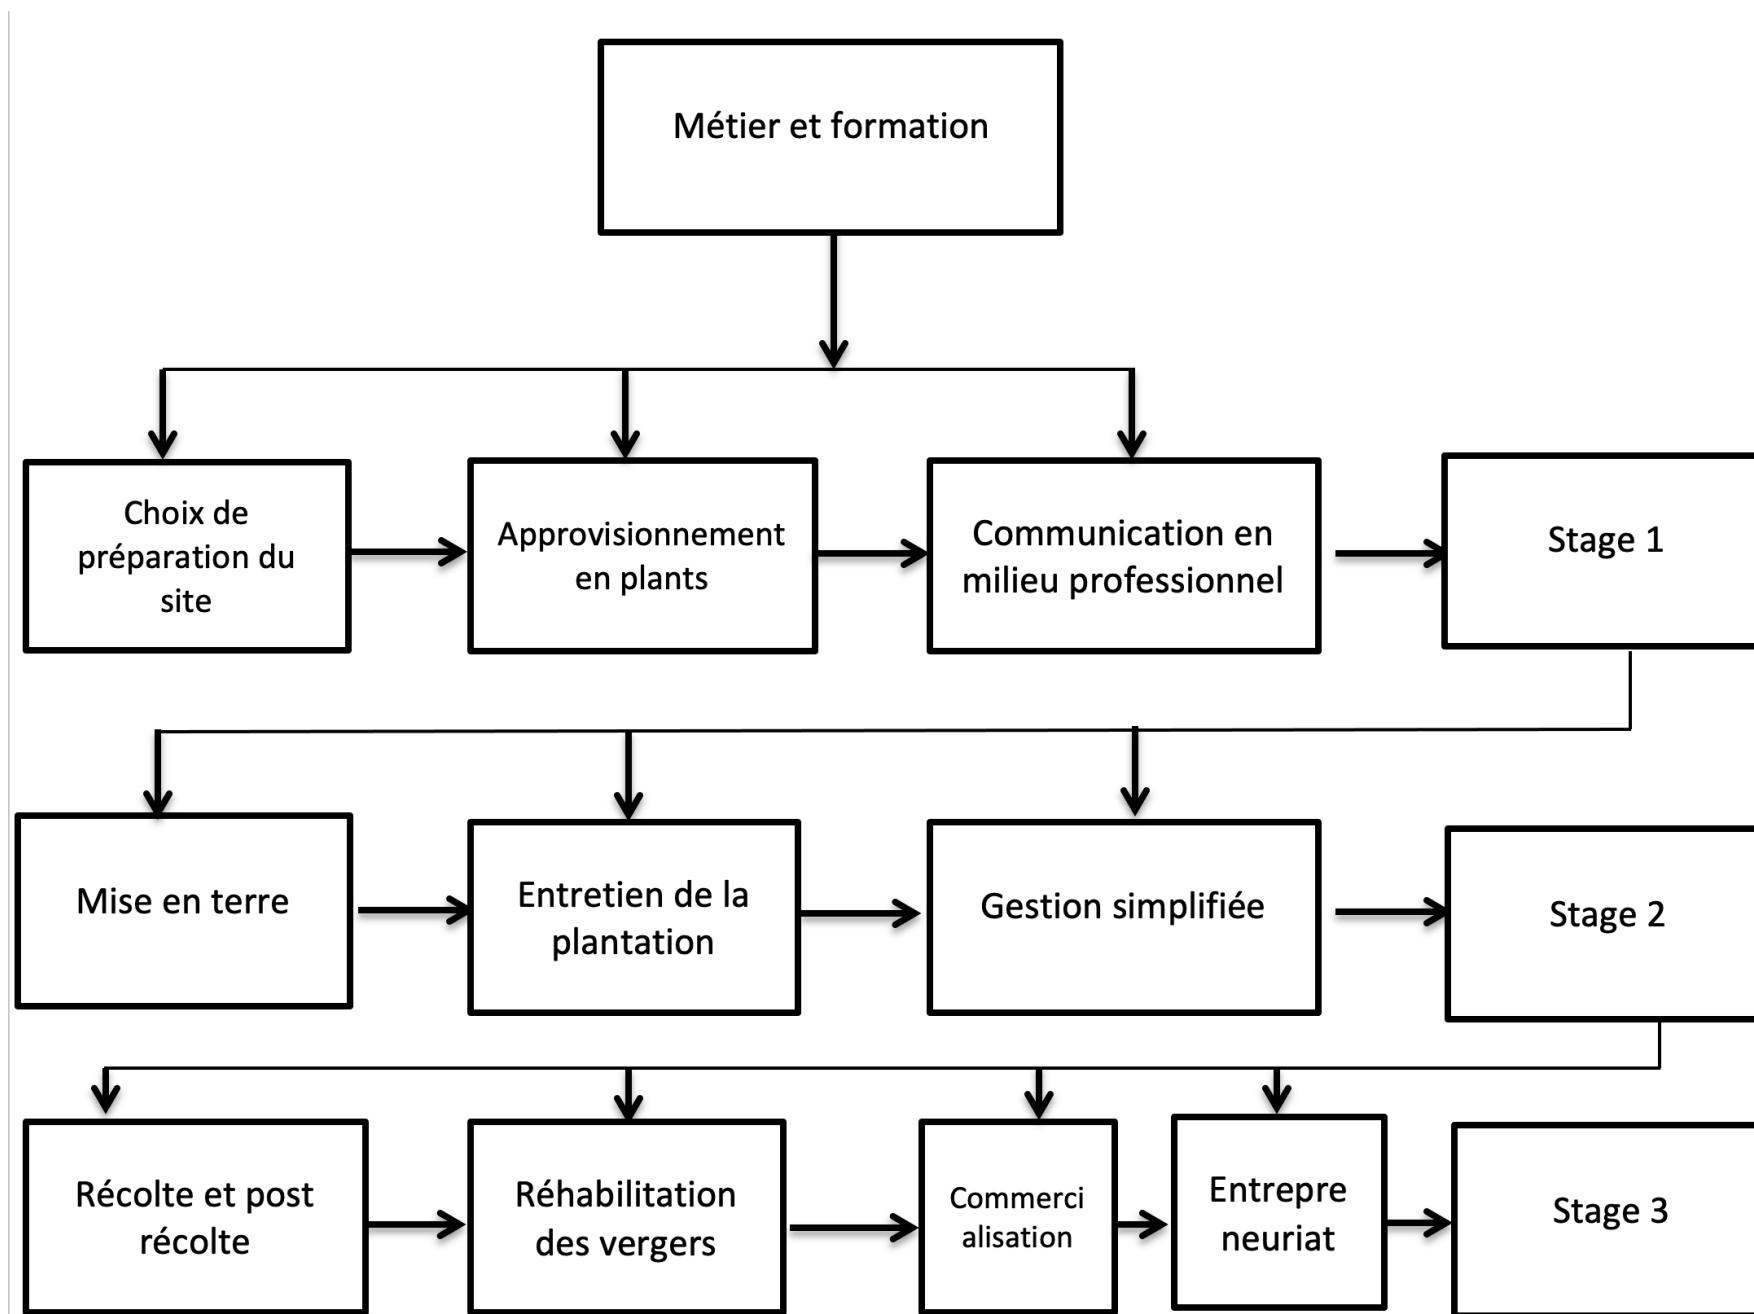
Métier et formation

Choix de préparation du site

Approvisionnement en plants

Communication en milieu professionnel

Stage 1

Mise en terre

Entretien de la plantation

Gestion simplifiée

Stage 2

Récolte et post récolte

Réhabilitation des vergers

Commercialisation

Entrepreneuriat

Stage 3